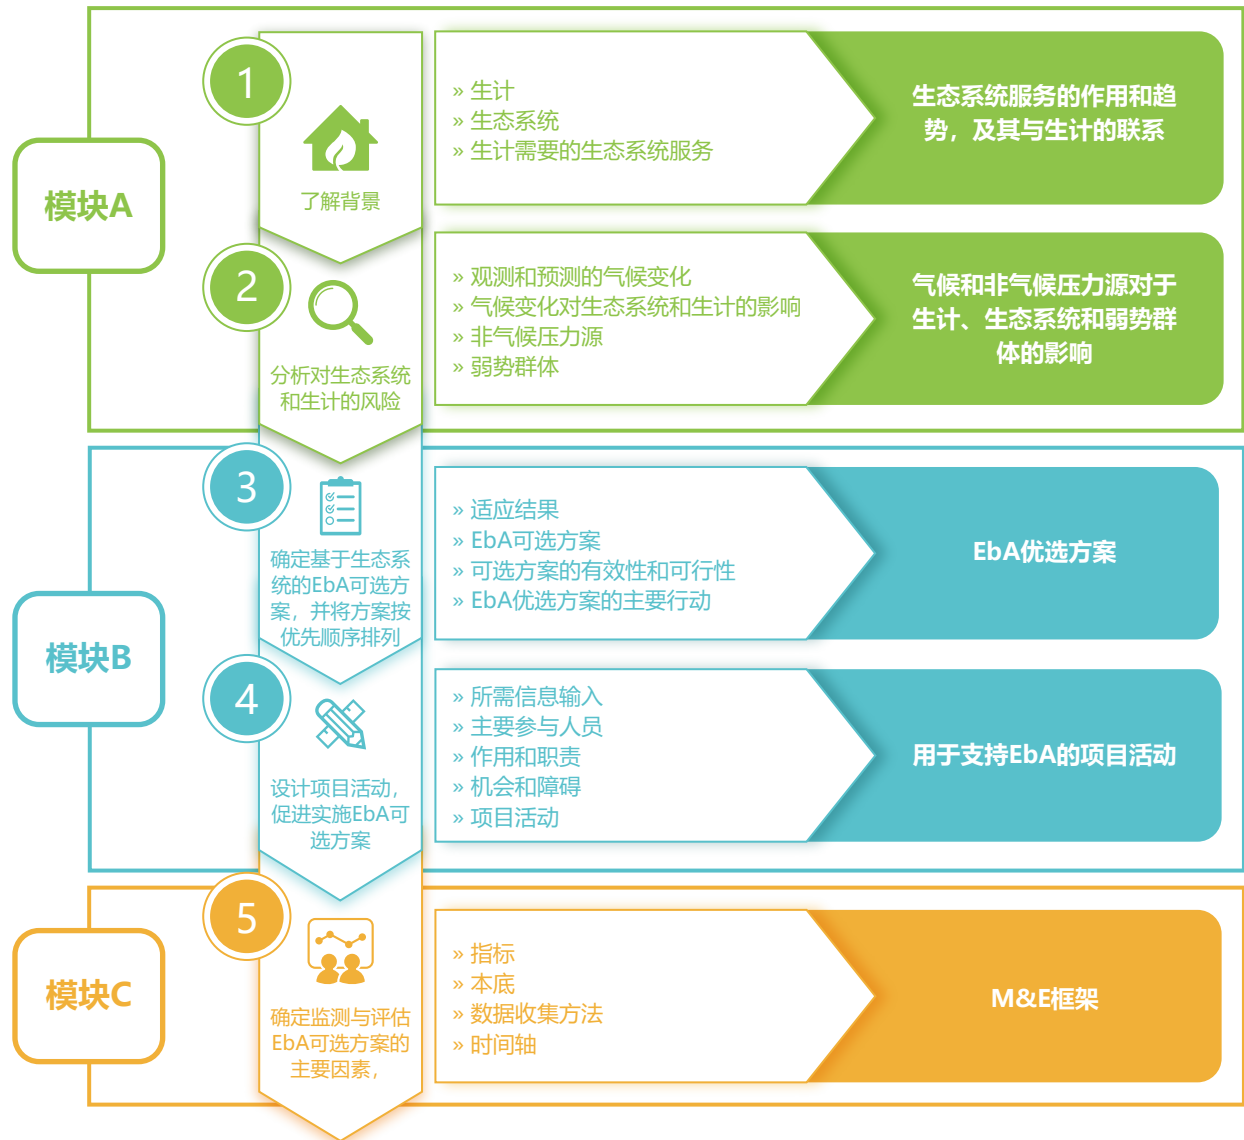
模块A

1

了解背景

» 生计
» 生态系统
» 生计需要的生态系统服务

生态系统服务的作用和趋势，及其与生计的联系

2

分析对生态系统和生计的风险

» 观测和预测的气候变化
» 气候变化对生态系统和生计的影响
» 非气候压力源
» 弱势群体

气候和非气候压力源对于生计、生态系统和弱势群体的影响

模块B

3

确定基于生态系统的EbA可选方案，并将方案按优先顺序排列

» 适应结果
» EbA可选方案
» 可选方案的有效性和可行性
» EbA优选方案的主要行动

EbA优选方案

4

设计项目活动，促进实施EbA可选方案

» 所需信息输入
» 主要参与人员
» 作用和职责
» 机会和障碍
» 项目活动

用于支持EbA的项目活动

模块C

5

确定监测与评估EbA可选方案的主要因素，

» 指标
» 本底
» 数据收集方法
» 时间轴

M&E框架